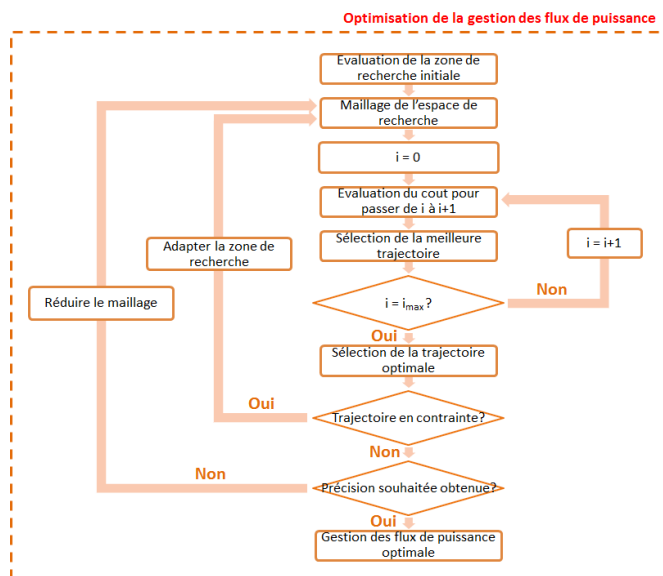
Optimisation de la gestion des flux de puissance

Evaluation de la zone de recherche initiale

Maillage de l'espace de recherche

i = 0

Evaluation du cout pour passer de i à i+1

Sélection de la meilleure trajectoire

i = i+1

Adapter la zone de recherche

Réduire le maillage

$i = i_{max}$ ?

Non

Oui

Sélection de la trajectoire optimale

Oui

Trajectoire en contrainte?

Non

Non

Précision souhaitée obtenue?

Oui

Gestion des flux de puissance optimale